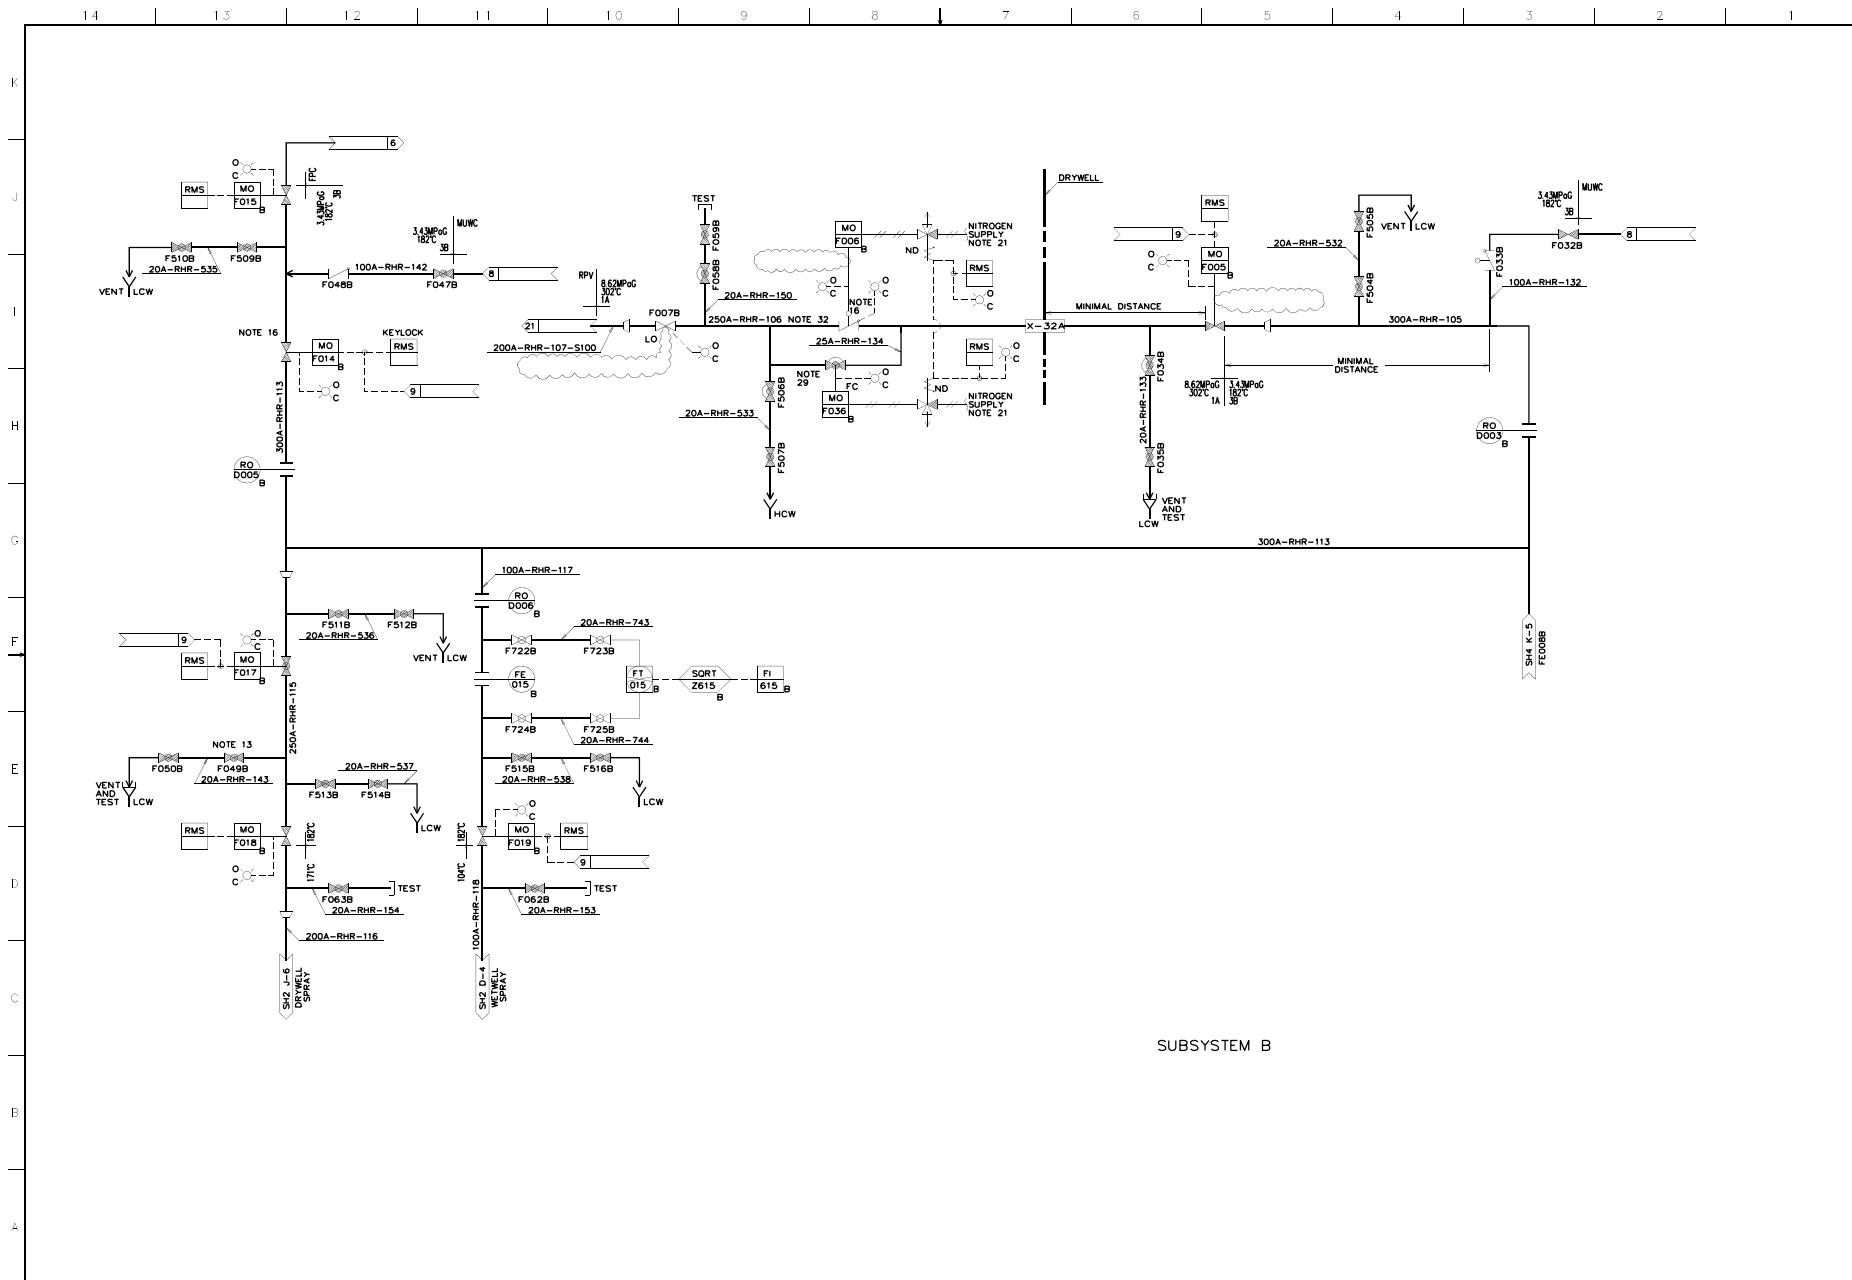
14 13 12 11 10 9 8 7 6 5 4 3 2 1

K

J

I

H

G

F

E

D

C

B

A

6
O
C
RMS
MO
F015
B
FPC
3.43MPaG
182°C
3B
F510B
F509B
20A-RHR-535
VENT LCW
100A-RHR-142
F048B
F047B
8
3.43MPaG
182°C
3B
MUWC
NOTE 16
MO
F014
B
KEYLOCK
RMS
O
C
9
300A-RHR-113
RO
D005
B
TEST
F059B
F058B
20A-RHR-150
RPV
8.62MPaG
302°C
1A
21
F007B
LO
250A-RHR-106 NOTE 32
200A-RHR-107-S100
O
C
MO
F006
B
NITROGEN SUPPLY NOTE 21
ND
RMS
O
C
O
C
NOTE 16
O
C
25A-RHR-134
NOTE 29
FC
O
C
MO
F036
B
F506B
20A-RHR-533
F507B
HCW
RMS
O
C
ND
NITROGEN SUPPLY NOTE 21
DRYWELL
X-32A
MINIMAL DISTANCE
9
RMS
MO
F005
B
O
C
F034B
20A-RHR-133
8.62MPaG
302°C
1A
3.43MPaG
182°C
3B
F035B
VENT AND TEST
LCW
F505B
VENT LCW
20A-RHR-532
F504B
300A-RHR-105
MINIMAL DISTANCE
3.43MPaG
182°C
3B
MUWC
F032B
8
F033B
100A-RHR-132
RO
D003
B
300A-RHR-113
100A-RHR-117
RO
D006
B
F511B
F512B
20A-RHR-536
VENT LCW
9
O
C
RMS
MO
F017
B
250A-RHR-115
20A-RHR-743
F722B
F723B
FE
015
B
FT
015
B
SQRT
Z615
B
FI
615
B
F724B
F725B
20A-RHR-744
SH4 K-5
FE008B
NOTE 13
F050B
F049B
20A-RHR-143
VENT AND TEST LCW
20A-RHR-537
F513B
F514B
LCW
F515B
F516B
20A-RHR-538
LCW
RMS
MO
F018
B
182°C
O
C
171°C
F063B
20A-RHR-154
TEST
200A-RHR-116
SH2 J-6
DRYWELL SPRAY
O
C
182°C
MO
F019
B
RMS
9
104°C
100A-RHR-118
F062B
20A-RHR-153
TEST
SH2 D-4
WETWELL SPRAY

SUBSYSTEM B